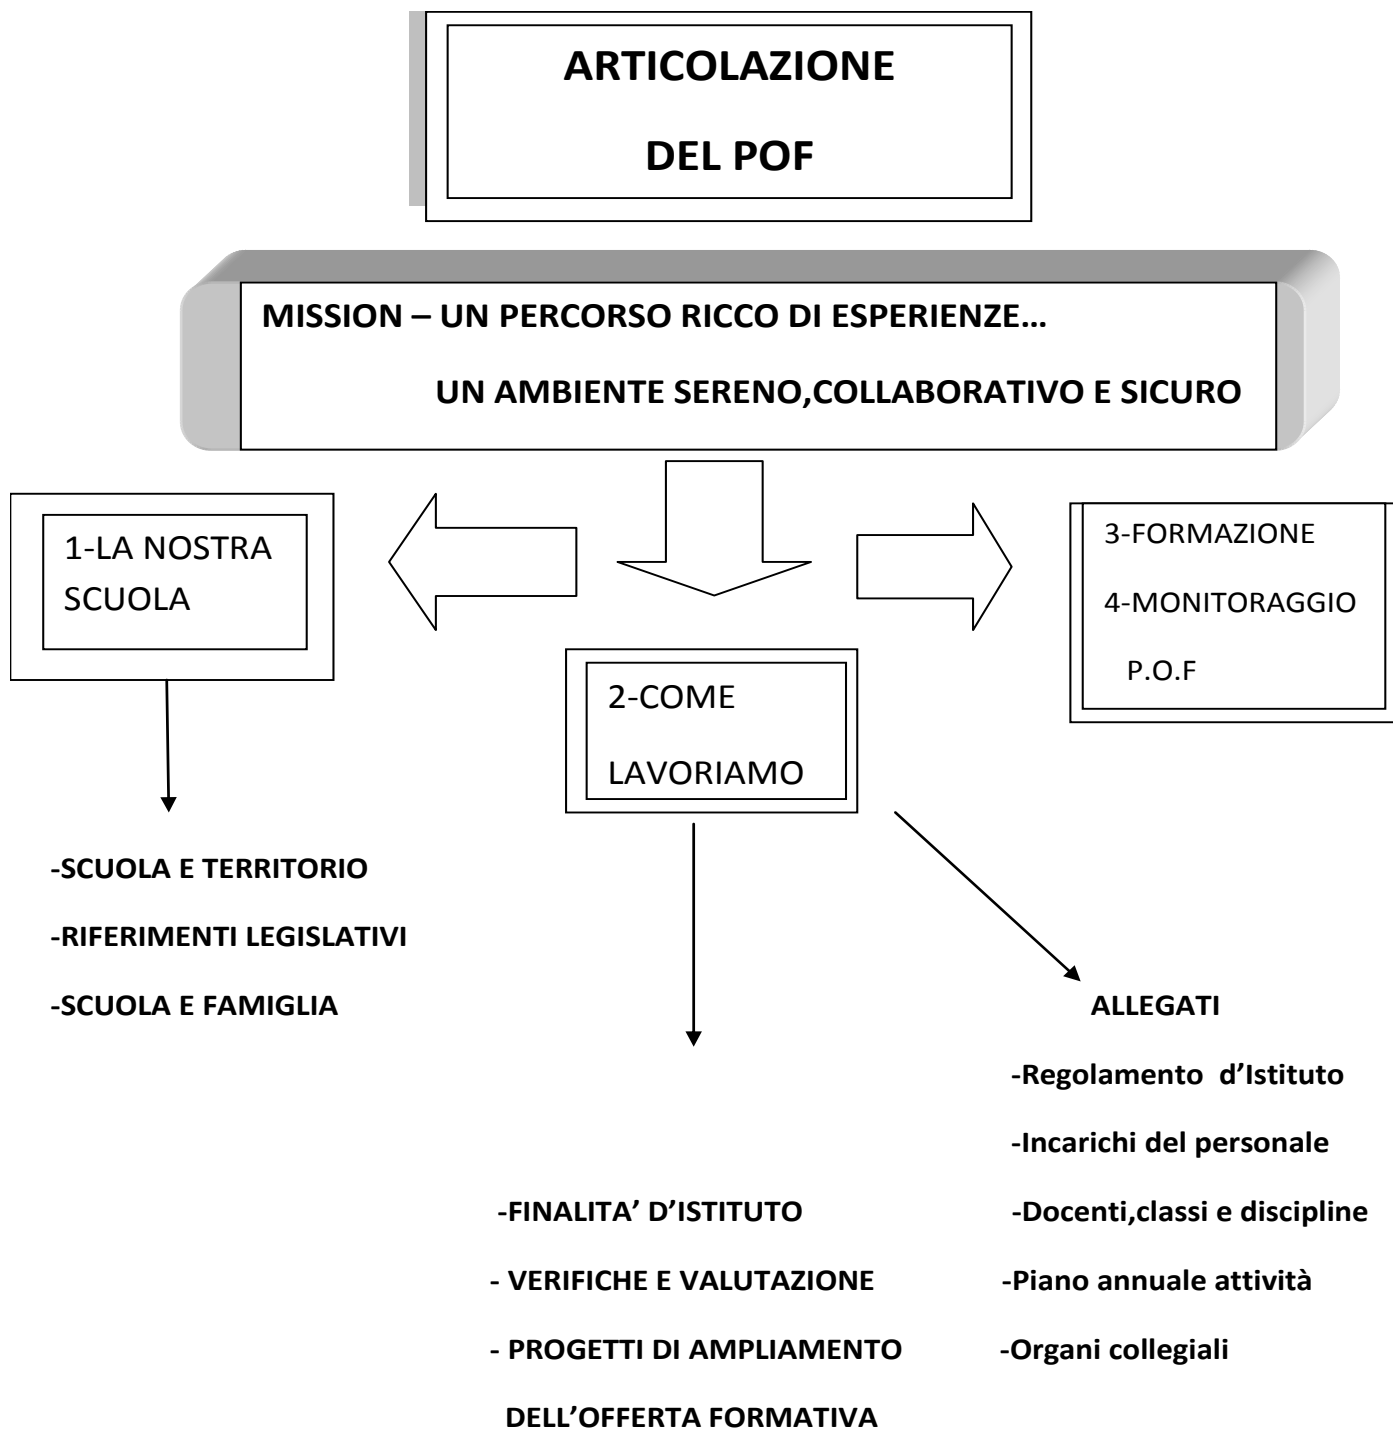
ARTICOLAZIONE

DEL POF

MISSION – UN PERCORSO RICCO DI ESPERIENZE…

UN AMBIENTE SERENO,COLLABORATIVO E SICURO

1-LA NOSTRA SCUOLA

3-FORMAZIONE

4-MONITORAGGIO P.O.F

2-COME LAVORIAMO

-SCUOLA E TERRITORIO

-RIFERIMENTI LEGISLATIVI

-SCUOLA E FAMIGLIA

-FINALITA' D'ISTITUTO

- VERIFICHE E VALUTAZIONE

- PROGETTI DI AMPLIAMENTO DELL'OFFERTA FORMATIVA

ALLEGATI

-Regolamento d'Istituto

-Incarichi del personale

-Docenti,classi e discipline

-Piano annuale attività

-Organi collegiali